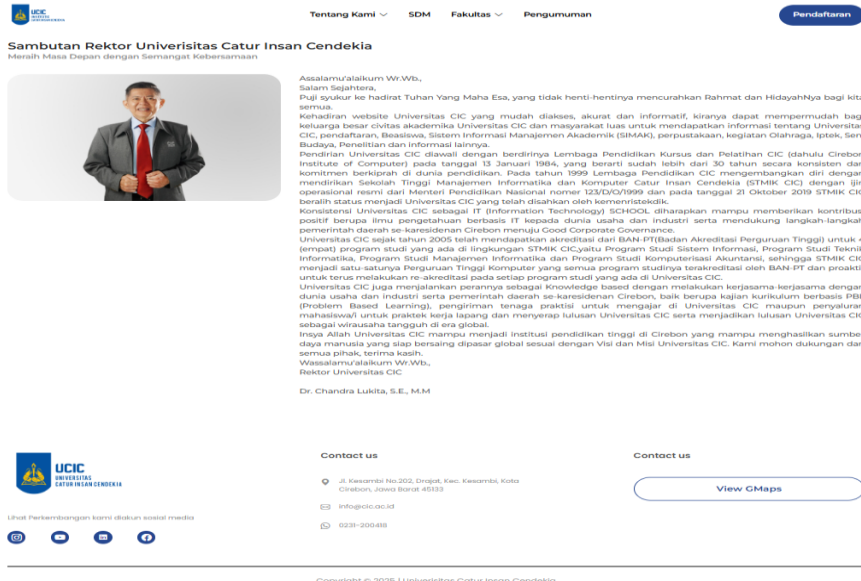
UCIC UNIVERSITAS CATUR INSAN CENDEKIA

Tentang Kami SDM Fakultas Pengumuman

Pendaftaran

Sambutan Rektor Universitas Catur Insan Cendekia

Meraih Masa Depan dengan Semangat Kebersamaan

Assalamu'alaikum Wr.Wb.,
Salam Sejahtera,
Puji syukur ke hadirat Tuhan Yang Maha Esa, yang tidak henti-hentinya mencurahkan Rahmat dan HidayahNya bagi kita semua.
Kehadiran website Universitas CIC yang mudah diakses, akurat dan informatif, kiranya dapat mempermudah bag keluarga besar civitas akademika Universitas CIC dan masyarakat luas untuk mendapatkan informasi tentang Universitas CIC, pendaftaran, Beasiswa, Sistem Informasi Manajemen Akademik (SIMAK), perpustakaan, kegiatan Olahraga, Iptek, Sen Budaya, Penelitian dan informasi lainnya.
Pendirian Universitas CIC diawali dengan berdirinya Lembaga Pendidikan Kursus dan Pelatihan CIC (dahulu Cirebon Institute of Computer) pada tanggal 13 Januari 1984, yang berarti sudah lebih dari 30 tahun secara konsisten dan komitmen berkiprah di dunia pendidikan. Pada tahun 1999 Lembaga Pendidikan CIC mengembangkan diri dengan mendirikan Sekolah Tinggi Manajemen Informatika dan Komputer Catur Insan Cendekia (STMIK CIC) dengan ijin operasional resmi dari Menteri Pendidikan Nasional nomer 123/D/O/1999 dan pada tanggal 21 Oktober 2019 STMIK CIC beralih status menjadi Universitas CIC yang telah disahkan oleh kemenristekdik.
Konsistensi Universitas CIC sebagai IT (Information Technology) SCHOOL diharapkan mampu memberikan kontribus positif berupa ilmu pengetahuan berbasis IT kepada dunia usaha dan industri serta mendukung langkah-langkah pemerintah daerah se-karesidenan Cirebon menuju Good Corporate Governance.
Universitas CIC sejak tahun 2005 telah mendapatkan akreditasi dari BAN-PT(Badan Akreditasi Perguruan Tinggi) untuk 4 (empat) program studi yang ada di lingkungan STMIK CIC,yaitu Program Studi Sistem Informasi, Program Studi Teknik Informatika, Program Studi Manajemen Informatika dan Program Studi Komputerisasi Akuntansi, sehingga STMIK CIC menjadi satu-satunya Perguruan Tinggi Komputer yang semua program studinya terakreditasi oleh BAN-PT dan proakti untuk terus melakukan re-akreditasi pada setiap program studi yang ada di Universitas CIC.
Universitas CIC juga menjalankan perannya sebagai Knowledge based dengan melakukan kerjasama-kerjasama dengan dunia usaha dan industri serta pemerintah daerah se-karesidenan Cirebon, baik berupa kajian kurikulum berbasis PBL (Problem Based Learning), pengiriman tenaga praktisi untuk mengajar di Universitas CIC maupun penyaluran mahasiswa/i untuk praktek kerja lapang dan menyerap lulusan Universitas CIC serta menjadikan lulusan Universitas CIC sebagai wirausaha tangguh di era global.
Insya Allah Universitas CIC mampu menjadi institusi pendidikan tinggi di Cirebon yang mampu menghasilkan sumbe daya manusia yang siap bersaing dipasar global sesuai dengan Visi dan Misi Universitas CIC. Kami mohon dukungan dar semua pihak, terima kasih.
Wassalamu'alaikum Wr.Wb.,
Rektor Universitas CIC

Dr. Chandra Lukita, S.E., M.M

UCIC UNIVERSITAS CATUR INSAN CENDEKIA

Lihat Perkembangan kami diakun sosial media

Contact us

Jl. Kesambi No.202, Drajat, Kec. Kesambi, Kota Cirebon, Jawa Barat 45133

info@cic.ac.id

0231-200418

Contact us

View GMaps

Copyright © 2025 | Universitas Catur Insan Cendekia